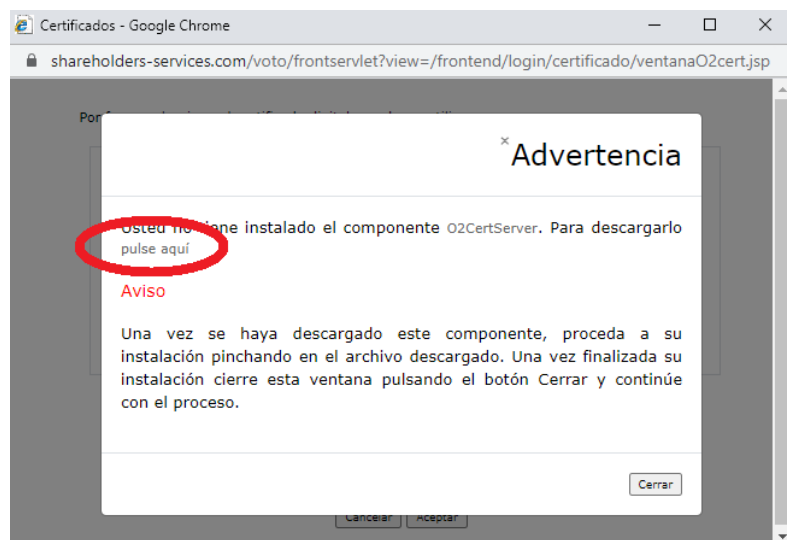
Certificados - Google Chrome

shareholders-services.com/voto/frontservlet?view=/frontend/login/certificado/ventanaO2cert.jsp

Por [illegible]

×

Advertencia

Usted no tiene instalado el componente O2CertServer. Para descargarlo pulse aquí

Aviso

Una vez se haya descargado este componente, proceda a su instalación pinchando en el archivo descargado. Una vez finalizada su instalación cierre esta ventana pulsando el botón Cerrar y continúe con el proceso.

Cerrar

Cancelar Aceptar